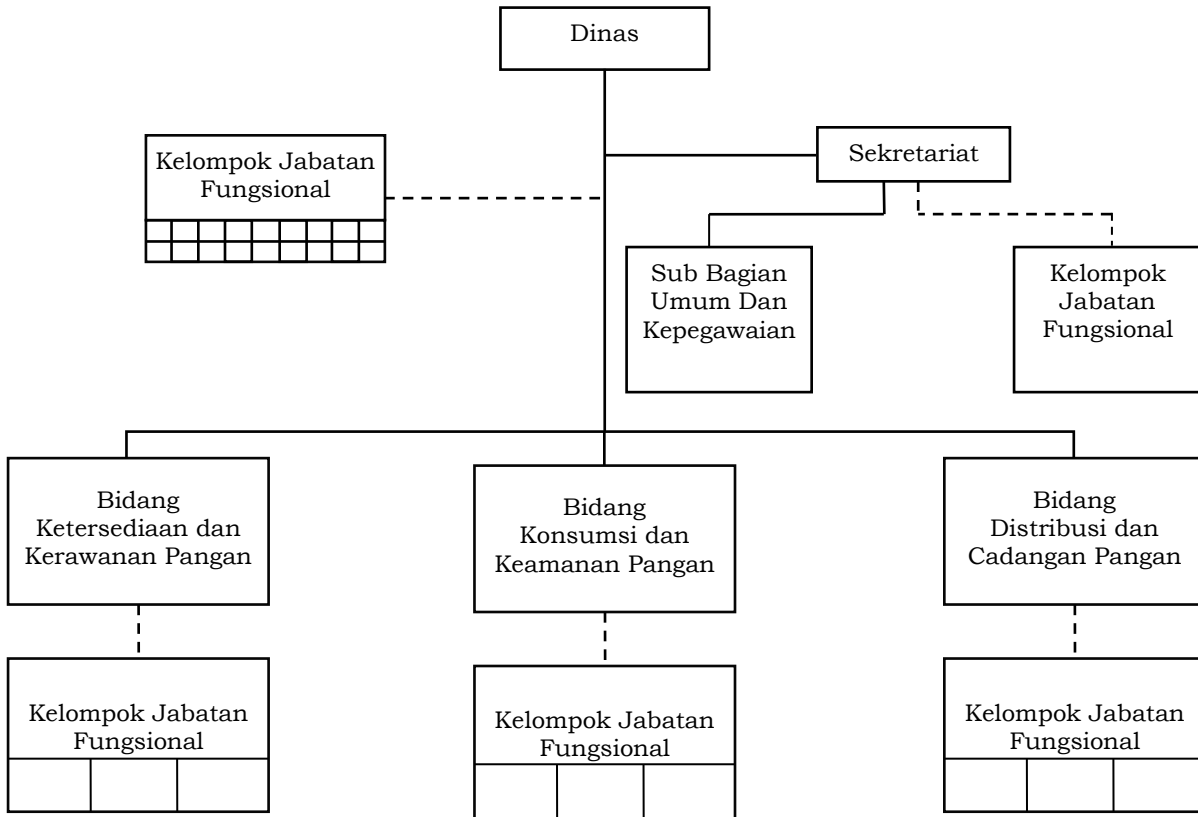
Dinas

Kelompok Jabatan Fungsional

Sekretariat

Sub Bagian Umum Dan Kepegawaian

Kelompok Jabatan Fungsional

Bidang Ketersediaan dan Kerawanan Pangan

Bidang Konsumsi dan Keamanan Pangan

Bidang Distribusi dan Cadangan Pangan

Kelompok Jabatan Fungsional

Kelompok Jabatan Fungsional

Kelompok Jabatan Fungsional